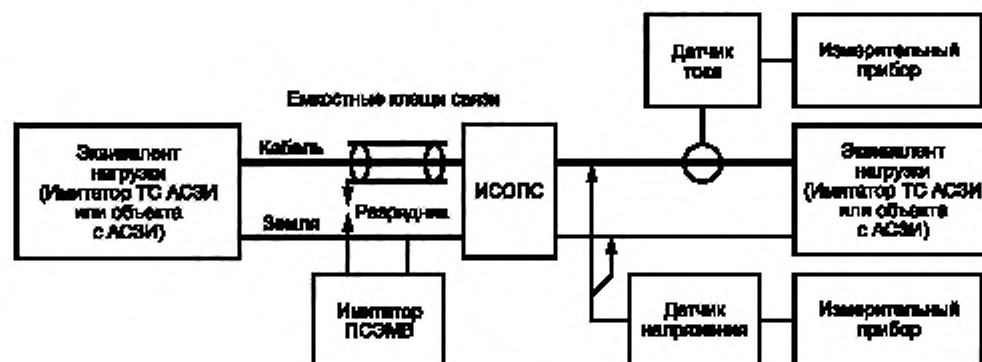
Датчик тока

Измерительный прибор

Емкостные клещи связи

Эквивалент нагрузки (Имитатор ТС АСЗИ или объекта с АСЗИ)

Кабель

Земля

Разрядник

ИСОПС

Эквивалент нагрузки (Имитатор ТС АСЗИ или объекта с АСЗИ)

Имитатор ПСЭМВ

Датчик напряжения

Измерительный прибор